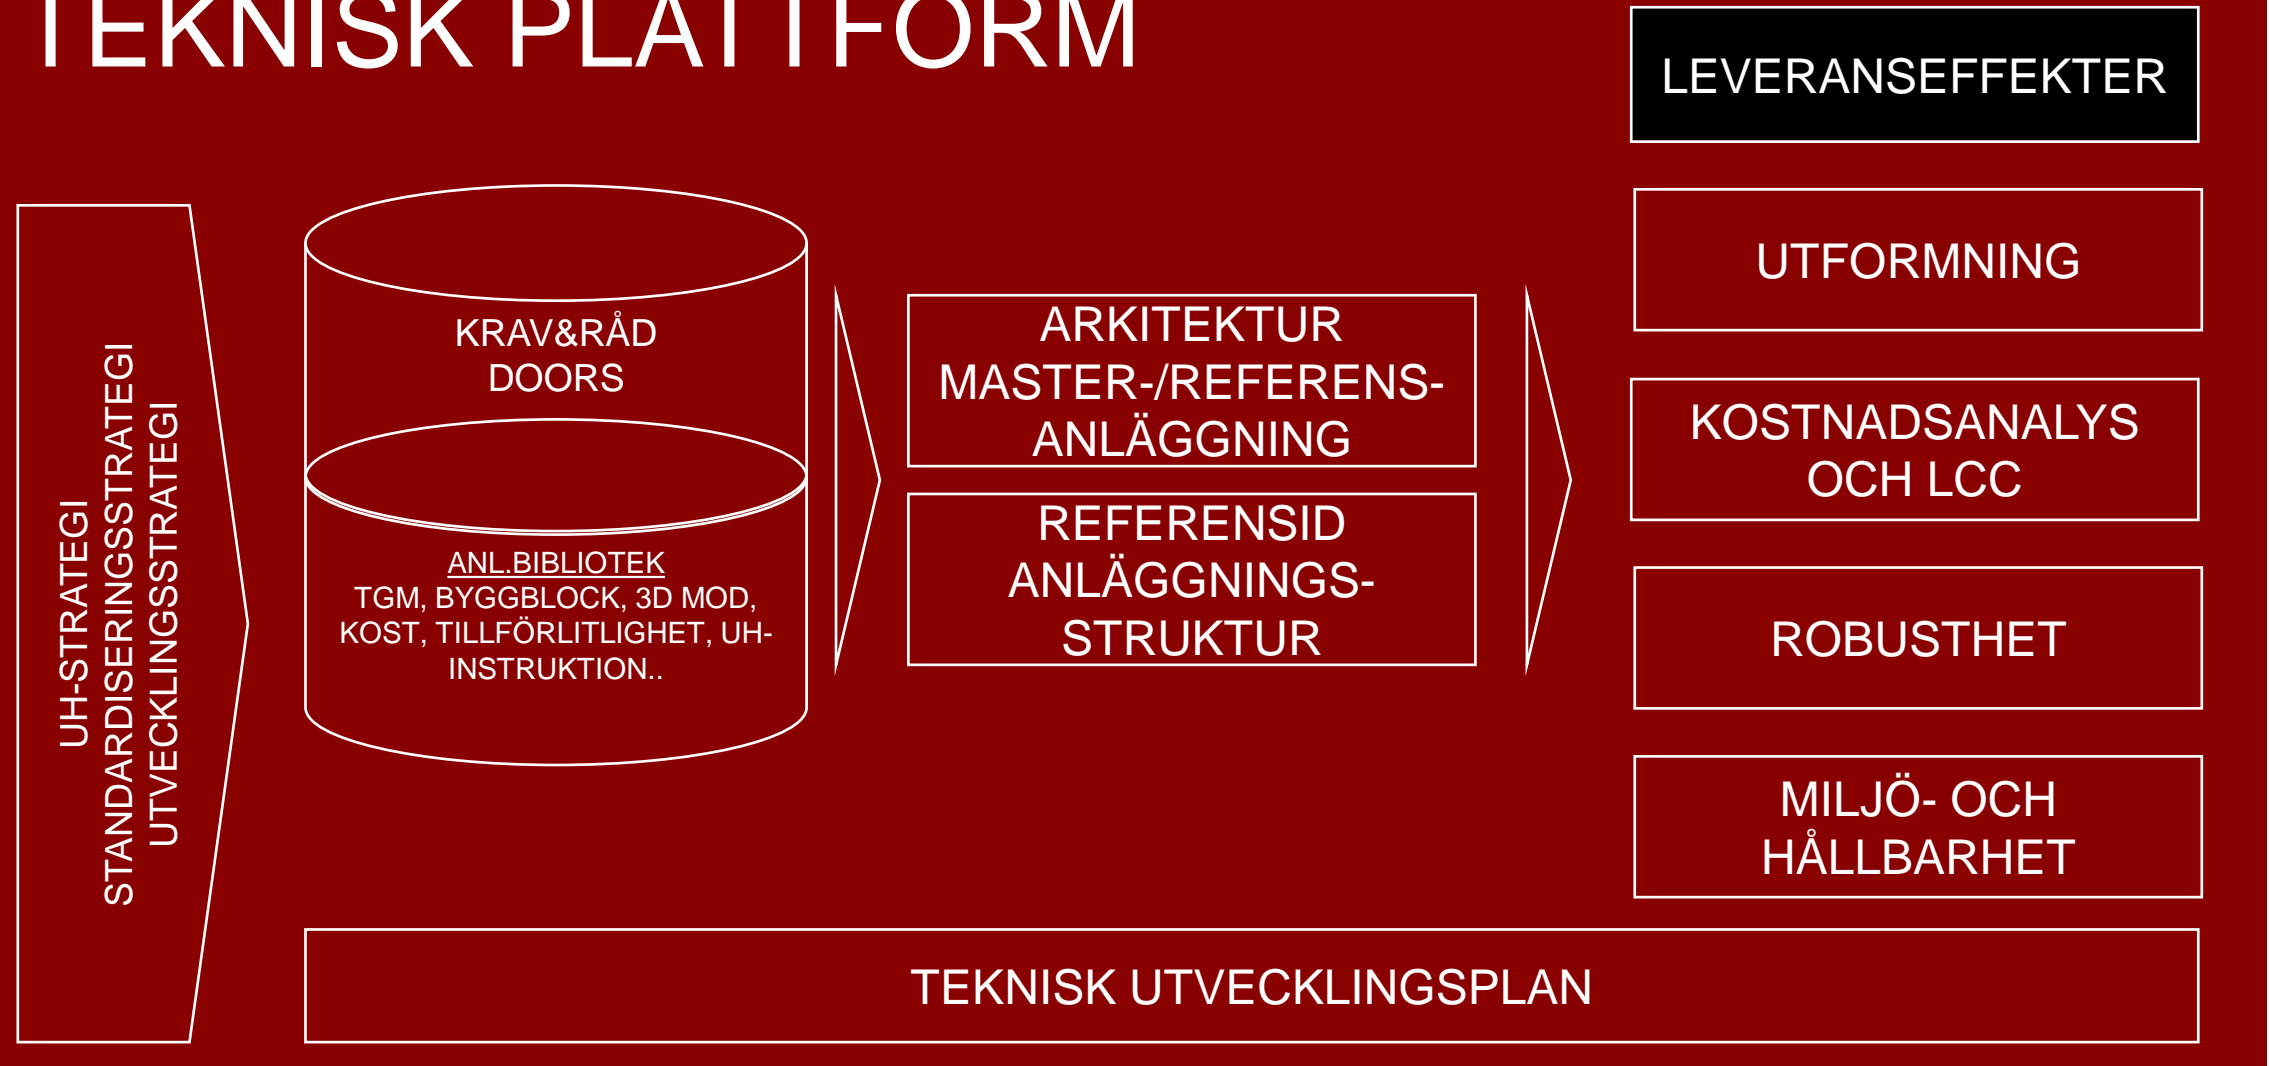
TEKNISK PLATTFORM

LEVERANSEFFEKTER

UH-STRATEGI
STANDARDISERINGSSTRATEGI
UTVECKLINGSSTRATEGI

KRAV&RÅD
DOORS

ANL.BIBLIOTEK
TGM, BYGGBLOCK, 3D MOD, KOST, TILLFÖRLITLIGHET, UH-INSTRUKTION..

ARKITEKTUR
MASTER-/REFERENS-ANLÄGGNING

REFERENSID
ANLÄGGNINGS-STRUKTUR

UTFORMNING

KOSTNADSANALYS OCH LCC

ROBUSTHET

MILJÖ- OCH HÅLLBARHET

TEKNISK UTVECKLINGSPLAN